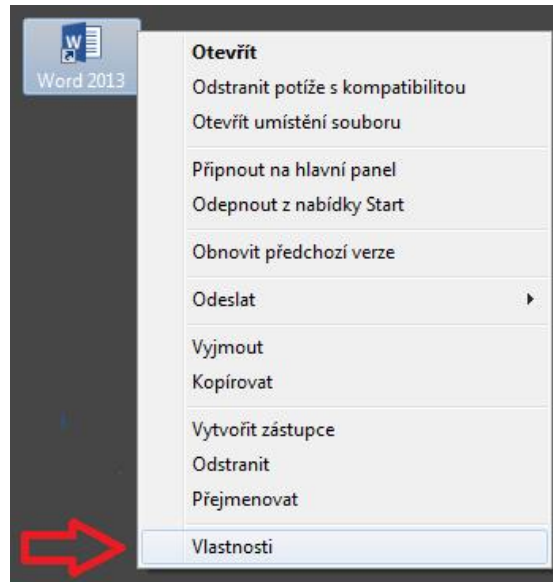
Word 2013

Otevřít
Odstranit potíže s kompatibilitou
Otevřít umístění souboru

Připnout na hlavní panel
Odepnout z nabídky Start

Obnovit předchozí verze

Odeslat

Vyjmout
Kopírovat

Vytvořit zástupce
Odstranit
Přejmenovat

Vlastnosti